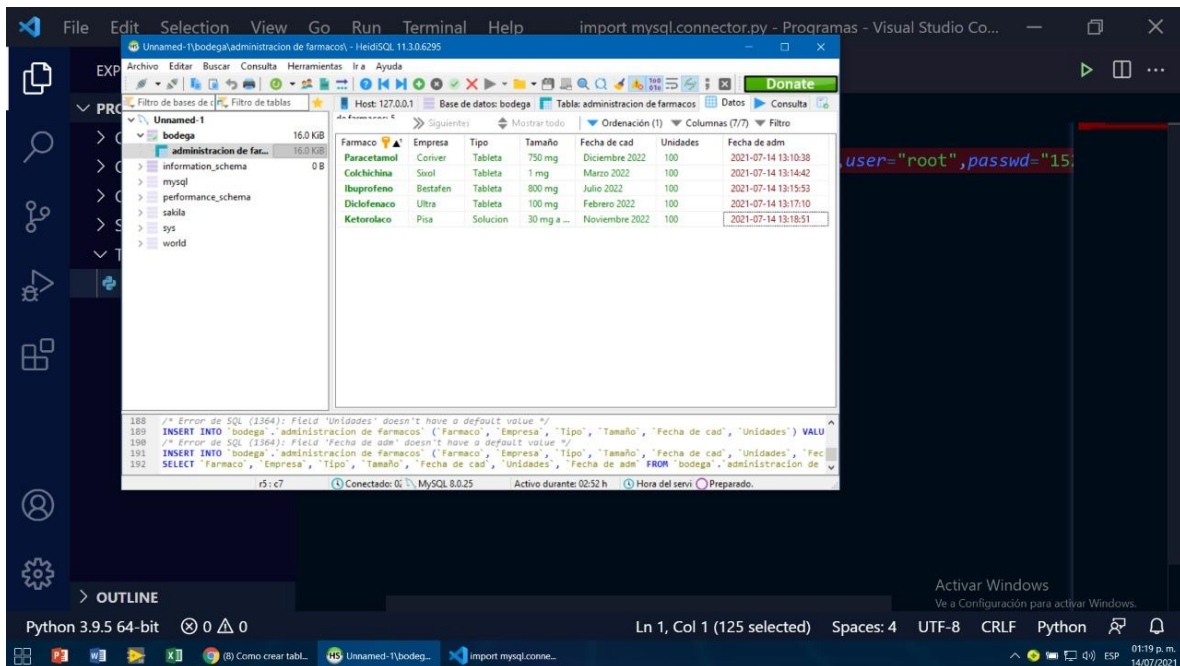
File Edit Selection View Go Run Terminal Help import mysql.connector.py - Programas - Visual Studio Co...

EXP

PRC

OUTLINE

,user="root",passwd="15

Unnamed-1\bodega\administracion de farmacos\ - HeidiSQL 11.3.0.6295

Archivo Editar Buscar Consulta Herramientas Ir a Ayuda

Donate

Filtro de bases de d Filtro de tablas

Host: 127.0.0.1 Base de datos: bodega Tabla: administracion de farmacos Datos Consulta

Unnamed-1
bodega 16.0 KiB
administracion de far... 16.0 KiB
information_schema 0 B
mysql
performance_schema
sakila
sys
world

Siguientes Mostrar todo Ordenación (1) Columnas (7/7) Filtro

| Farmaco | Empresa | Tipo | Tamaño | Fecha de cad | Unidades | Fecha de adm |
|---|---|---|---|---|---|---|
| Paracetamol | Coriver | Tableta | 750 mg | Diciembre 2022 | 100 | 2021-07-14 13:10:38 |
| Colchichina | Sixol | Tableta | 1 mg | Marzo 2022 | 100 | 2021-07-14 13:14:42 |
| Ibuprofeno | Bestafen | Tableta | 800 mg | Julio 2022 | 100 | 2021-07-14 13:15:53 |
| Diclofenaco | Ultra | Tableta | 100 mg | Febrero 2022 | 100 | 2021-07-14 13:17:10 |
| Ketorolaco | Pisa | Solucion | 30 mg a ... | Noviembre 2022 | 100 | 2021-07-14 13:18:51 |

188 /* Error de SQL (1364): Field 'Unidades' doesn't have a default value */
189 INSERT INTO `bodega`.`administracion de farmacos` (`Farmaco`, `Empresa`, `Tipo`, `Tamaño`, `Fecha de cad`, `Unidades`) VALU
190 /* Error de SQL (1364): Field 'Fecha de adm' doesn't have a default value */
191 INSERT INTO `bodega`.`administracion de farmacos` (`Farmaco`, `Empresa`, `Tipo`, `Tamaño`, `Fecha de cad`, `Unidades`, `Fec
192 SELECT `Farmaco`, `Empresa`, `Tipo`, `Tamaño`, `Fecha de cad`, `Unidades`, `Fecha de adm` FROM `bodega`.`administracion de

r5 : c7 Conectado: 0: MySQL 8.0.25 Activo durante: 02:52 h Hora del servi Preparado.

Activar Windows
Ve a Configuración para activar Windows.

Python 3.9.5 64-bit ⊗ 0 ⚠ 0 Ln 1, Col 1 (125 selected) Spaces: 4 UTF-8 CRLF Python

(8) Como crear tabl... Unnamed-1\bodeg... import mysql.conne... ESP 01:19 p. m. 14/07/2021